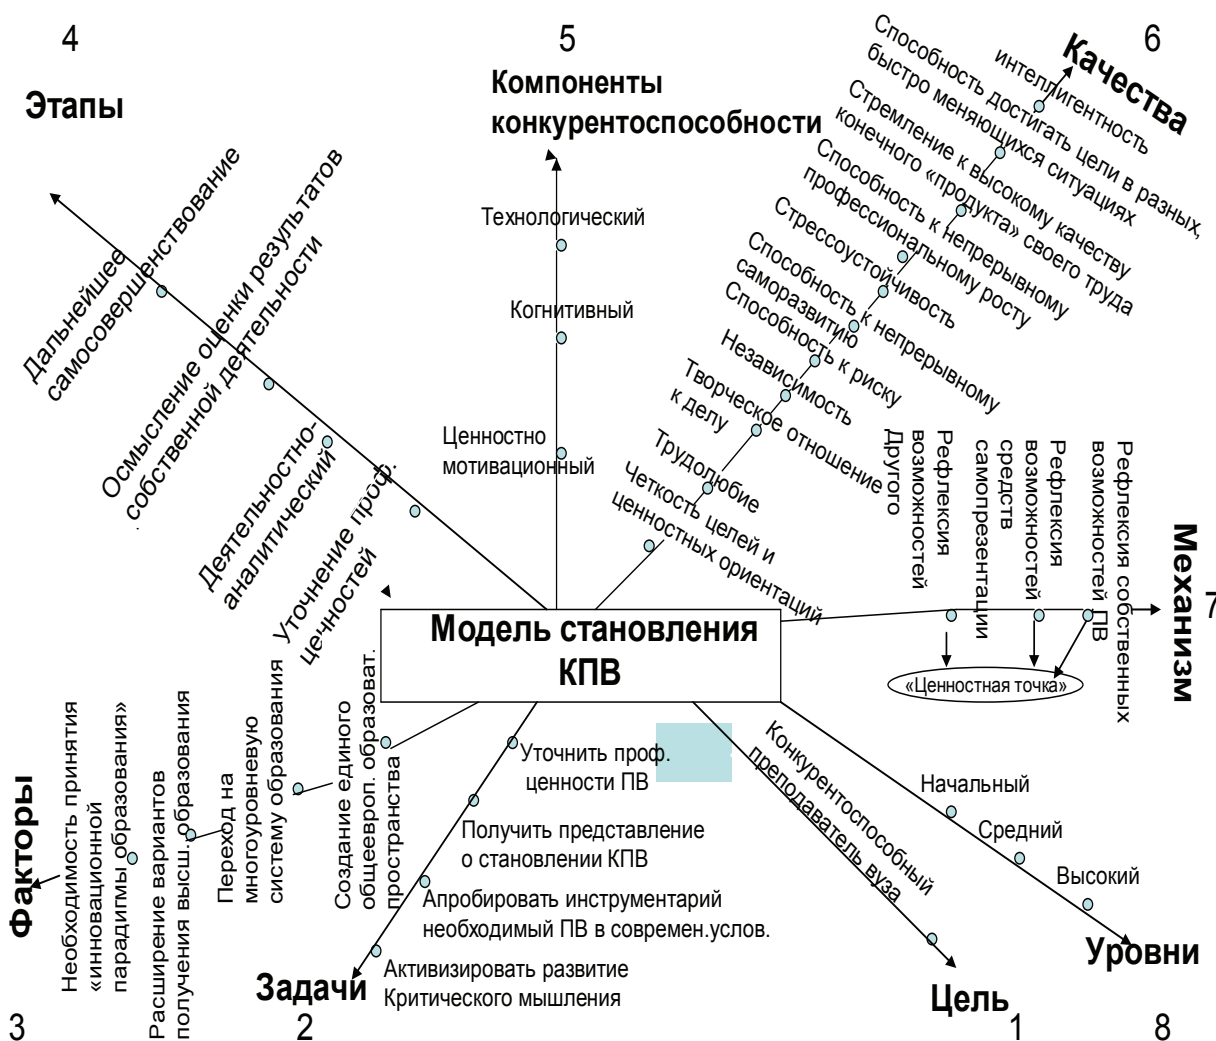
4

Этапы

Дальнейшее самосовершенствование

Осмысление оценки результатов собственной деятельности

Деятельностно-аналитический

Уточнение проф. ценностей

5

Компоненты конкурентоспособности

Технологический

Когнитивный

Ценностно мотивационный

6

Качества

интеллигентность

Способность достигать цели в разных, быстро меняющихся ситуациях

Стремление к высокому качеству конечного «продукта» своего труда

Способность к непрерывному профессиональному росту

Стрессоустойчивость

Способность к непрерывному саморазвитию

Способность к риску

Независимость

Творческое отношение к делу

Трудолюбие

Четкость целей и ценностных ориентаций

Рефлексия возможностей Другого

Рефлексия возможностей средств самопрезентации

Рефлексия собственных возможностей ПВ

Механизм

7

«Ценностная точка»

Модель становления КПВ

Конкурентоспособный преподаватель вуза

Начальный

Средний

Высокий

Уровни

8

Цель

1

Уточнить проф. ценности ПВ

Получить представление о становлении КПВ

Апробировать инструментарий необходимый ПВ в современ.услов.

Активизировать развитие Критического мышления

Задачи

2

Создание единого общеевроп. образоват. пространства

Переход на многоуровневую систему образования

Расширение вариантов получения высш. образования

Необходимость принятия «инновационной парадигмы образования»

Факторы

3